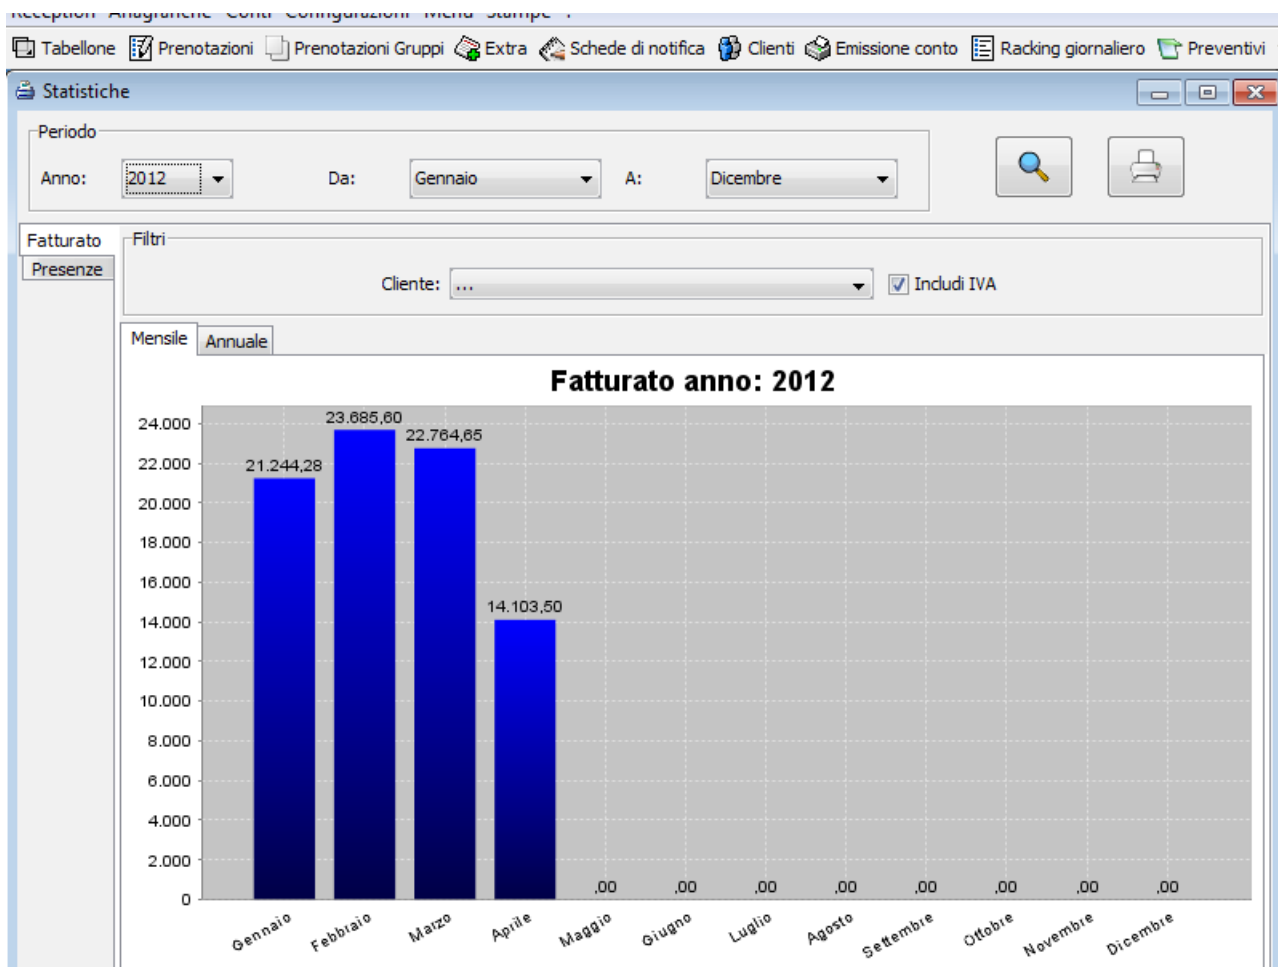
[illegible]

Tabellone Prenotazioni Prenotazioni Gruppi Extra Schede di notifica Clienti Emissione conto Racking giornaliero Preventivi

Statistiche

Periodo

Anno: 2012 Da: Gennaio A: Dicembre

Fatturato
Presenze

Filtri

Cliente: ... Includi IVA

Mensile Annuale

Fatturato anno: 2012

24.000
22.000
20.000
18.000
16.000
14.000
12.000
10.000
8.000
6.000
4.000
2.000
0

21.244,28 23.685,60 22.764,65 14.103,50 ,00 ,00 ,00 ,00 ,00 ,00 ,00 ,00

Gennaio Febbraio Marzo Aprile Maggio Giugno Luglio Agosto Settembre Ottobre Novembre Dicembre